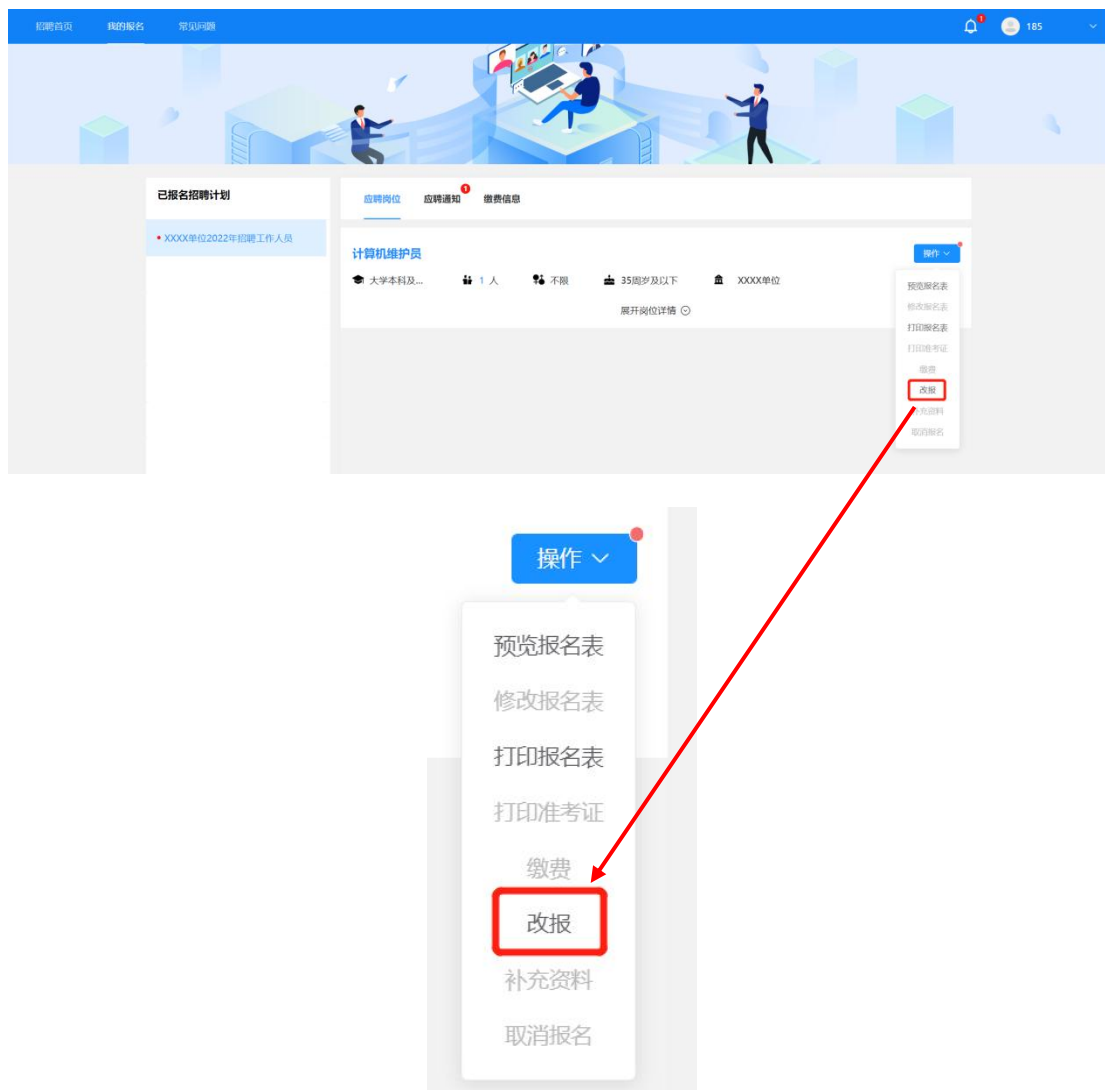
招聘首页 我的报名 常见问题

1

185

已报名招聘计划

• XXXX单位2022年招聘工作人员

应聘岗位 应聘通知 1 缴费信息

计算机维护员

操作

大学本科及... 1 人 不限 35周岁及以下 XXXX单位

展开岗位详情

预览报名表
修改报名表
打印报名表
打印准考证
缴费
改报
补充资料
取消报名

操作

预览报名表
修改报名表
打印报名表
打印准考证
缴费
改报
补充资料
取消报名